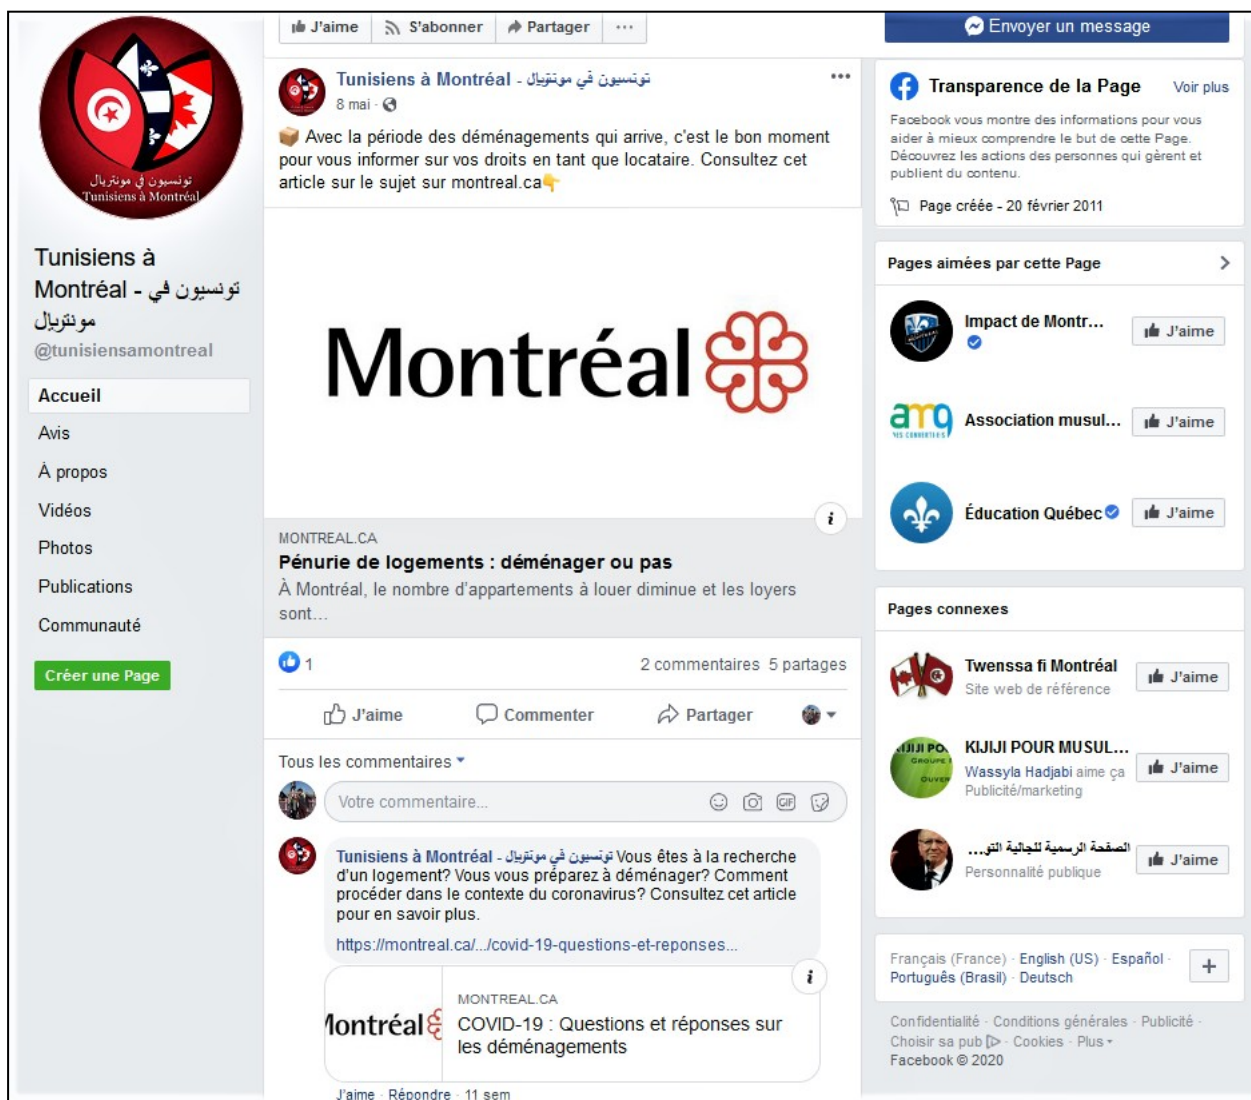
تونسيون في مونتريال
Tunisiens à Montréal

Tunisiens à Montréal - تونسيون في مونتريال
@tunisiensamontreal

Accueil
Avis
À propos
Vidéos
Photos
Publications
Communauté

Créer une Page

J'aime | S'abonner | Partager | ···

Tunisiens à Montréal - تونسيون في مونتريال
8 mai ·

Avec la période des déménagements qui arrive, c'est le bon moment pour vous informer sur vos droits en tant que locataire. Consultez cet article sur le sujet sur montreal.ca

Montréal

MONTREAL.CA
Pénurie de logements : déménager ou pas
À Montréal, le nombre d'appartements à louer diminue et les loyers sont...

1
2 commentaires 5 partages

J'aime   Commenter   Partager

Tous les commentaires

Votre commentaire...

Tunisiens à Montréal - تونسيون في مونتريال Vous êtes à la recherche d'un logement? Vous vous préparez à déménager? Comment procéder dans le contexte du coronavirus? Consultez cet article pour en savoir plus.
https://montreal.ca/.../covid-19-questions-et-reponses...

lontréal
MONTREAL.CA
COVID-19 : Questions et réponses sur les déménagements

J'aime · Répondre · 11 sem

Envoyer un message

Transparence de la Page   Voir plus
Facebook vous montre des informations pour vous aider à mieux comprendre le but de cette Page. Découvrez les actions des personnes qui gèrent et publient du contenu.
Page créée - 20 février 2011

Pages aimées par cette Page
Impact de Montr...   J'aime
Association musul...   J'aime
Éducation Québec   J'aime

Pages connexes
Twenssa fi Montréal   J'aime
Site web de référence
KIJIJI POUR MUSUL...   J'aime
Wassyla Hadjabi aime ça
Publicité/marketing
الصفحة الرسمية للجالية التو...   J'aime
Personnalité publique

Français (France) · English (US) · Español · Português (Brasil) · Deutsch

Confidentialité · Conditions générales · Publicité · Choisir sa pub · Cookies · Plus
Facebook © 2020